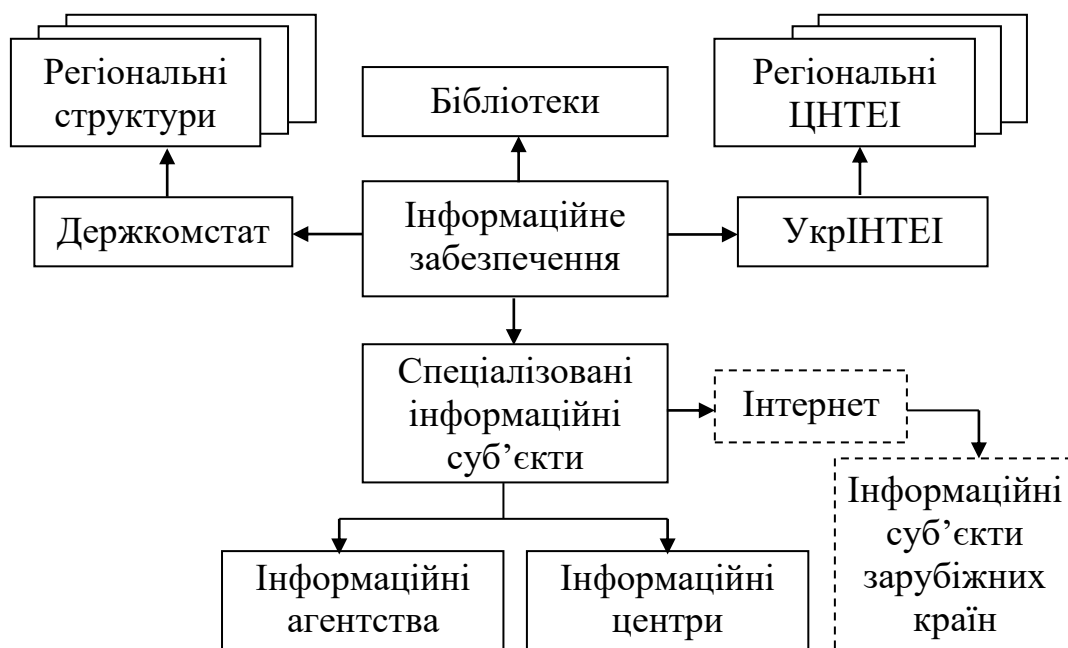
Регіональні структури

Бібліотеки

Регіональні ЦНТЕІ

Держкомстат

Інформаційне забезпечення

УкрІНТЕІ

Спеціалізовані інформаційні суб’єкти

Інтернет

Інформаційні суб’єкти зарубіжних країн

Інформаційні агентства

Інформаційні центри